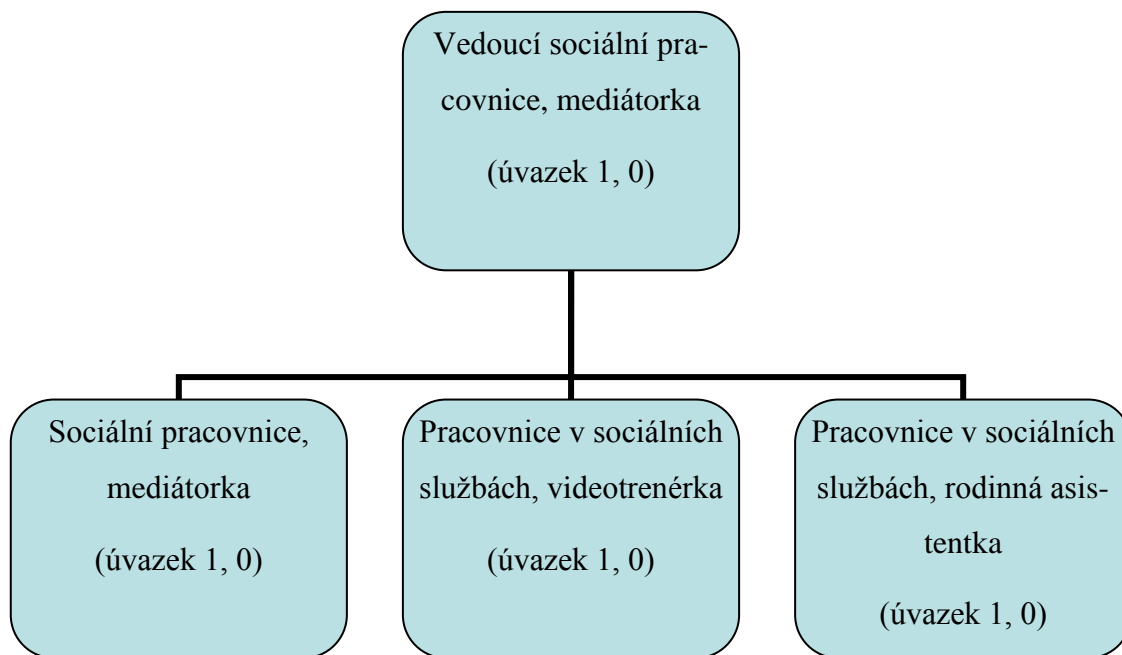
Vedoucí sociální pracovnice, mediátorka

(úvazek 1, 0)

Sociální pracovnice, mediátorka

(úvazek 1, 0)

Pracovnice v sociálních službách, videotrenérka

(úvazek 1, 0)

Pracovnice v sociálních službách, rodinná asistentka

(úvazek 1, 0)